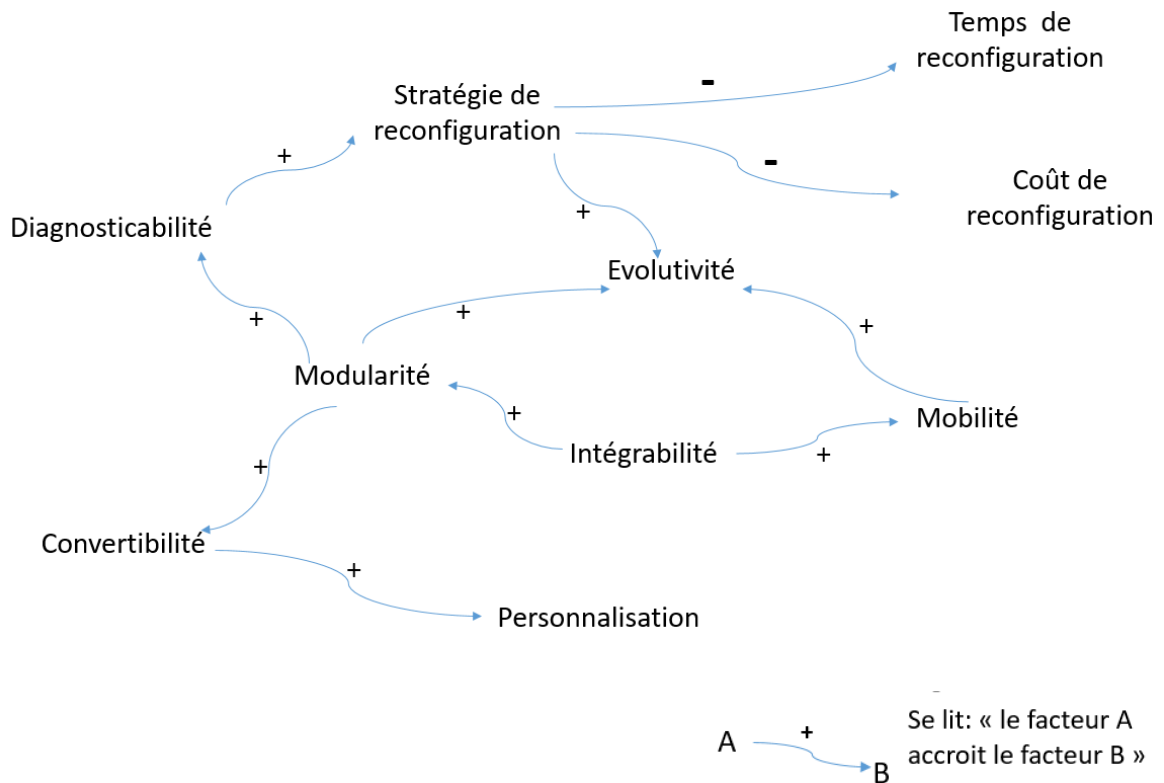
Temps de reconfiguration

Stratégie de reconfiguration

-

-

Coût de reconfiguration

+

Diagnosticabilité

+

Evolutivité

+

+

+

Modularité

+

Mobilité

Intégrabilité

+

+

Convertibilité

+

Personnalisation

A + B

Se lit: « le facteur A accroit le facteur B »